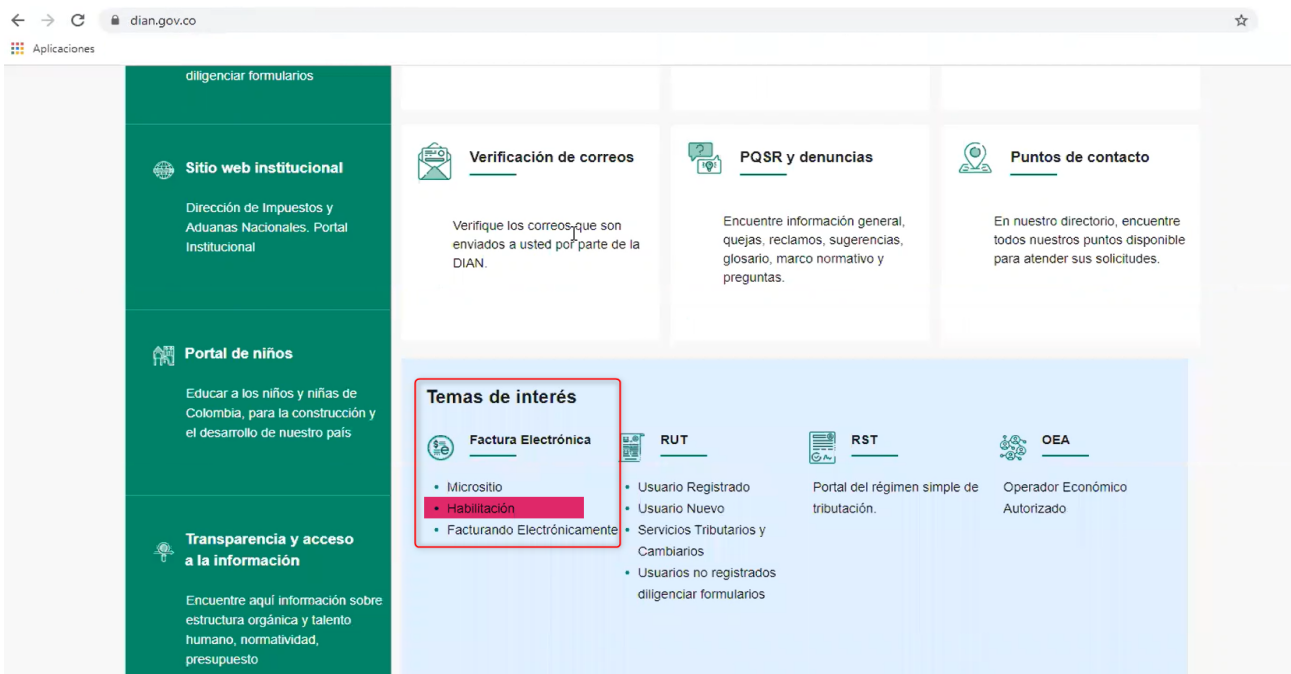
dian.gov.co

Aplicaciones

diligenciar formularios

Sitio web institucional

Dirección de Impuestos y Aduanas Nacionales. Portal Institucional

Portal de niños

Educar a los niños y niñas de Colombia, para la construcción y el desarrollo de nuestro país

Transparencia y acceso a la información

Encuentre aquí información sobre estructura orgánica y talento humano, normatividad, presupuesto

Verificación de correos

Verifique los correos que son enviados a usted por parte de la DIAN.

PQSR y denuncias

Encuentre información general, quejas, reclamos, sugerencias, glosario, marco normativo y preguntas.

Puntos de contacto

En nuestro directorio, encuentre todos nuestros puntos disponible para atender sus solicitudes.

Temas de interés

Factura Electrónica

- Micrositio
- Habilitación
- Facturando Electrónicamente

RUT

- Usuario Registrado
- Usuario Nuevo
- Servicios Tributarios y Cambiarios
- Usuarios no registrados diligenciar formularios

RST

Portal del régimen simple de tributación.

OEA

Operador Económico Autorizado